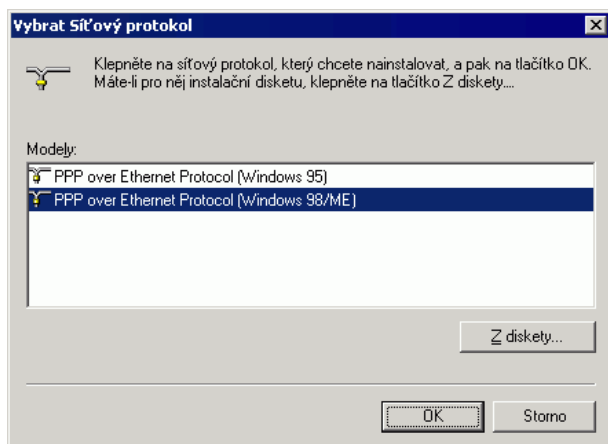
Vybrat Síťový protokol

Klepněte na síťový protokol, který chcete nainstalovat, a pak na tlačítko OK. Máte-li pro něj instalační disketu, klepněte na tlačítko Z diskety....

Modely:

PPP over Ethernet Protocol (Windows 95)
PPP over Ethernet Protocol (Windows 98/ME)

Z diskety...

OK

Storno